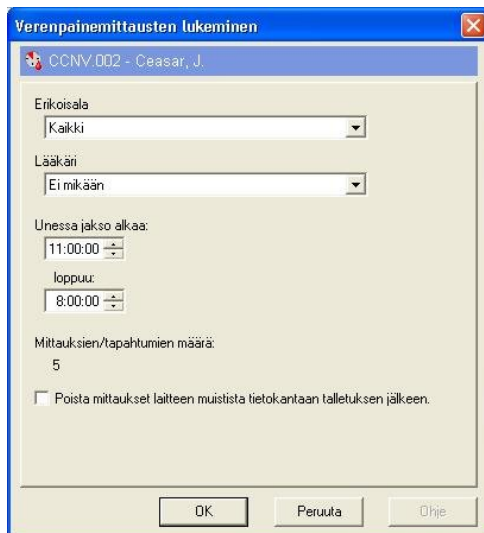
Verenpainemittausten lukeminen

CCNV.002 - Ceasar, J.

Erikoisala

Kaikki

Lääkäri

Ei mikään

Unessa jakso alkaa:

11:00:00

loppuu:

8:00:00

Mittauksien/tapahtumien määrä:

5

Poista mittaukset laitteen muistista tietokantaan talletuksen jälkeen.

OK

Peruuta

Ohje